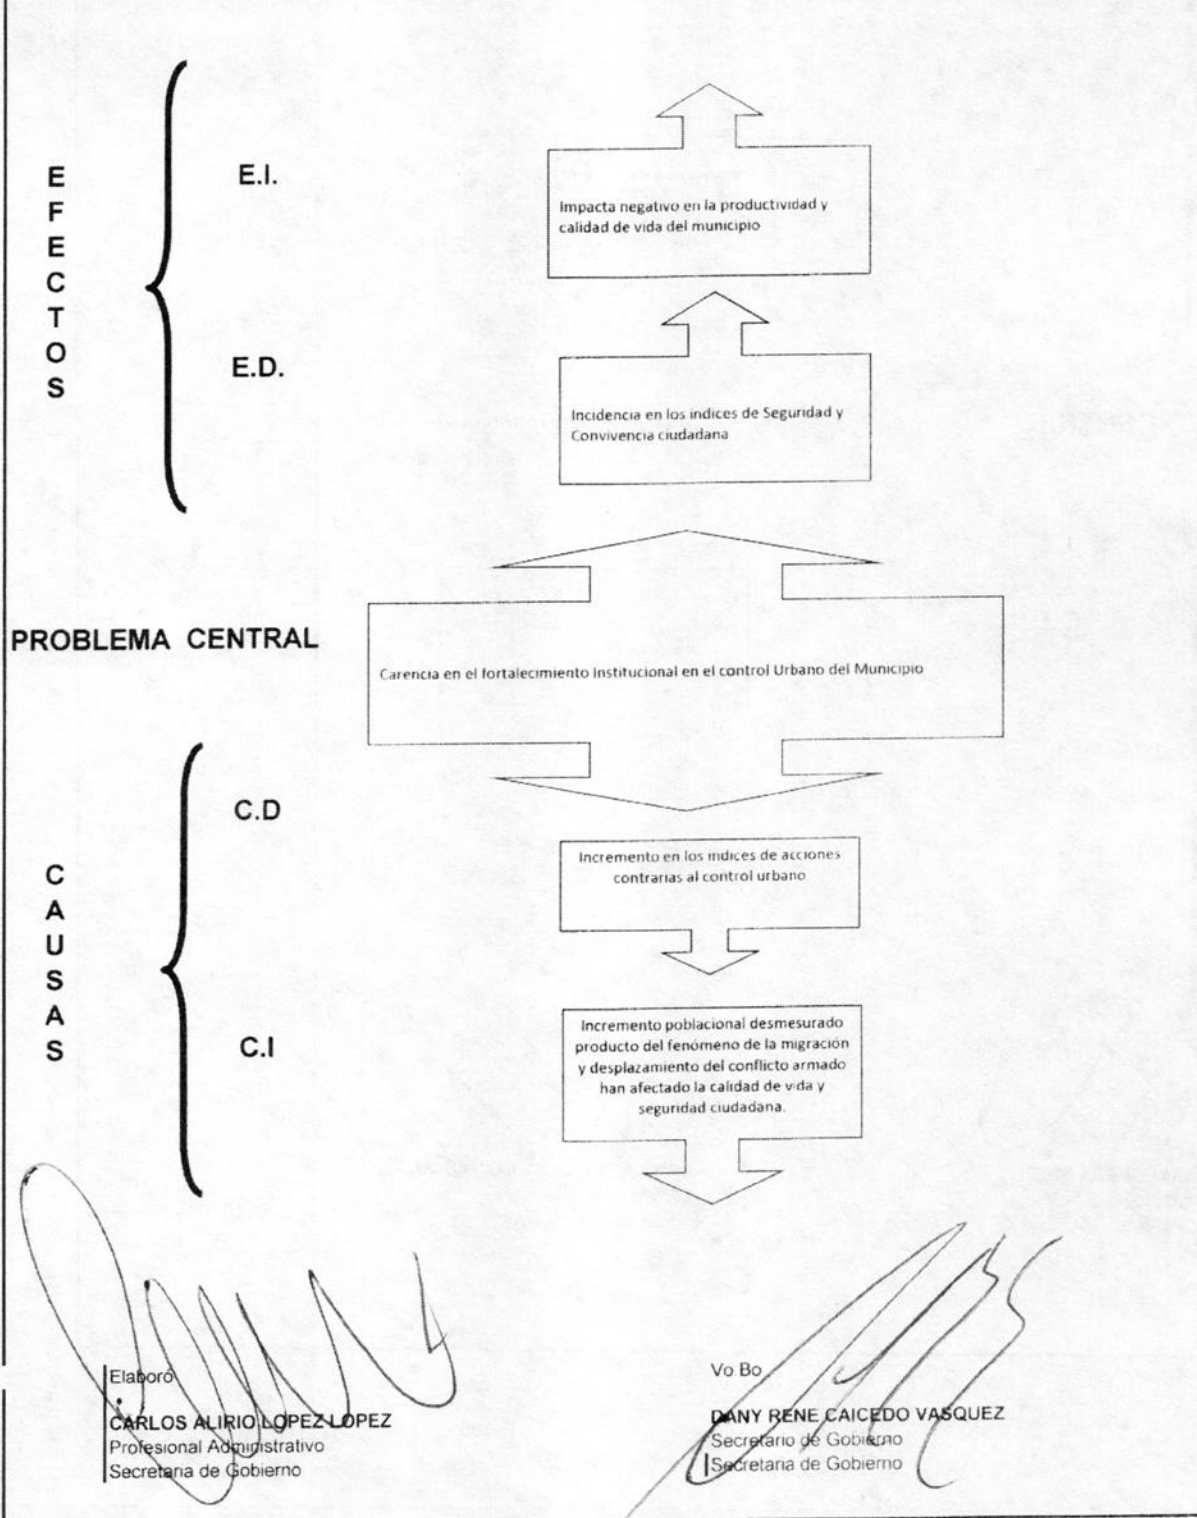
E
F
E
C
T
O
S

E.I.

Impacta negativo en la productividad y calidad de vida del municipio

E.D.

Incidencia en los indices de Seguridad y Convivencia ciudadana

PROBLEMA CENTRAL

Carencia en el fortalecimiento Institucional en el control Urbano del Municipio

C
A
U
S
A
S

C.D

Incremento en los indices de acciones contrarias al control urbano

C.I

Incremento poblacional desmesurado producto del fenómeno de la migración y desplazamiento del conflicto armado han afectado la calidad de vida y seguridad ciudadana.

Elaboró
CARLOS ALIRIO LOPEZ LOPEZ
Profesional Administrativo
Secretaria de Gobierno

Vo Bo
DANY RENE CAICEDO VASQUEZ
Secretario de Gobierno
Secretaria de Gobierno